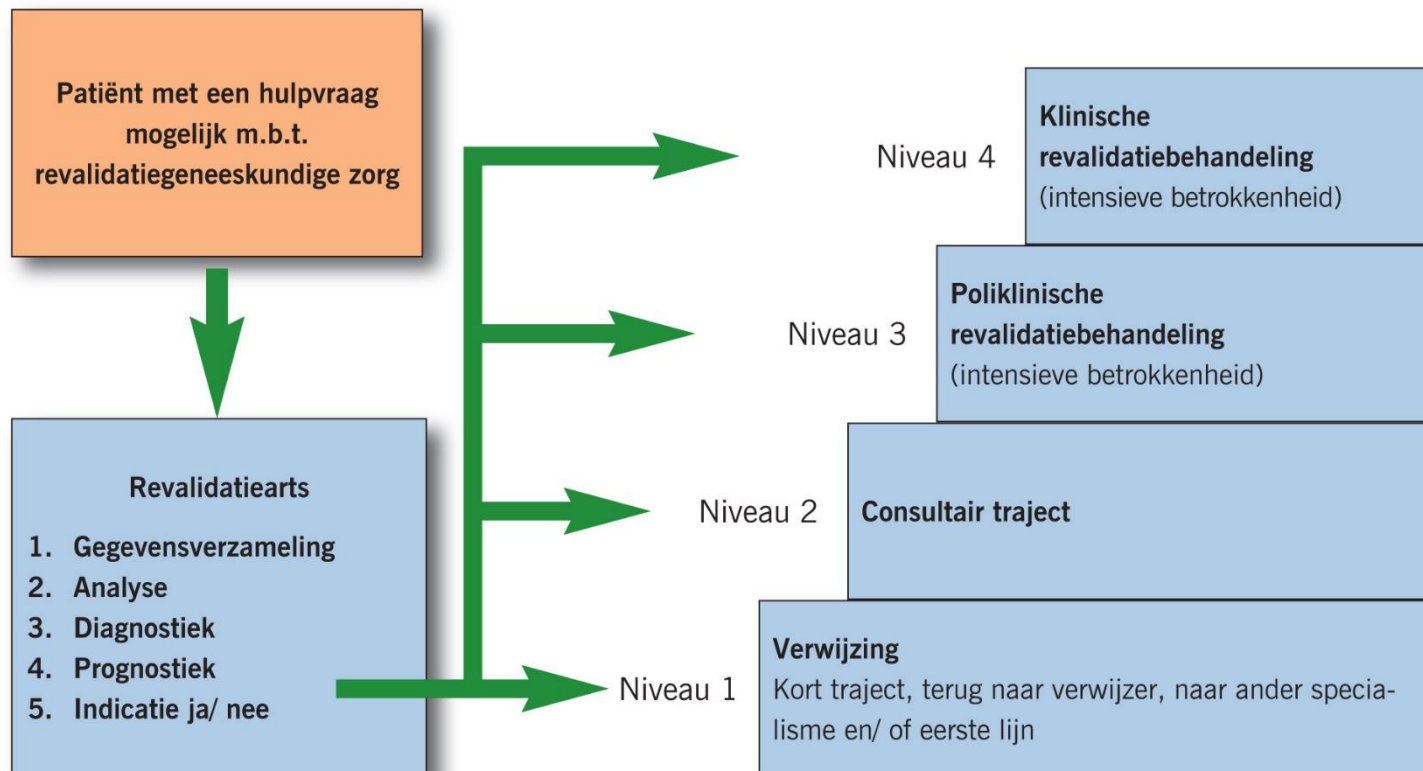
Patiënt met een hulpvraag mogelijk m.b.t. revalidatiegeneeskundige zorg

Revalidatiearts
1. Gegevensverzameling
2. Analyse
3. Diagnostiek
4. Prognostiek
5. Indicatie ja/ nee

Niveau 4
Klinische revalidatiebehandeling
(intensieve betrokkenheid)

Niveau 3
Poliklinische revalidatiebehandeling
(intensieve betrokkenheid)

Niveau 2
Consultair traject

Niveau 1
Verwijzing
Kort traject, terug naar verwijzer, naar ander specialisme en/ of eerste lijn